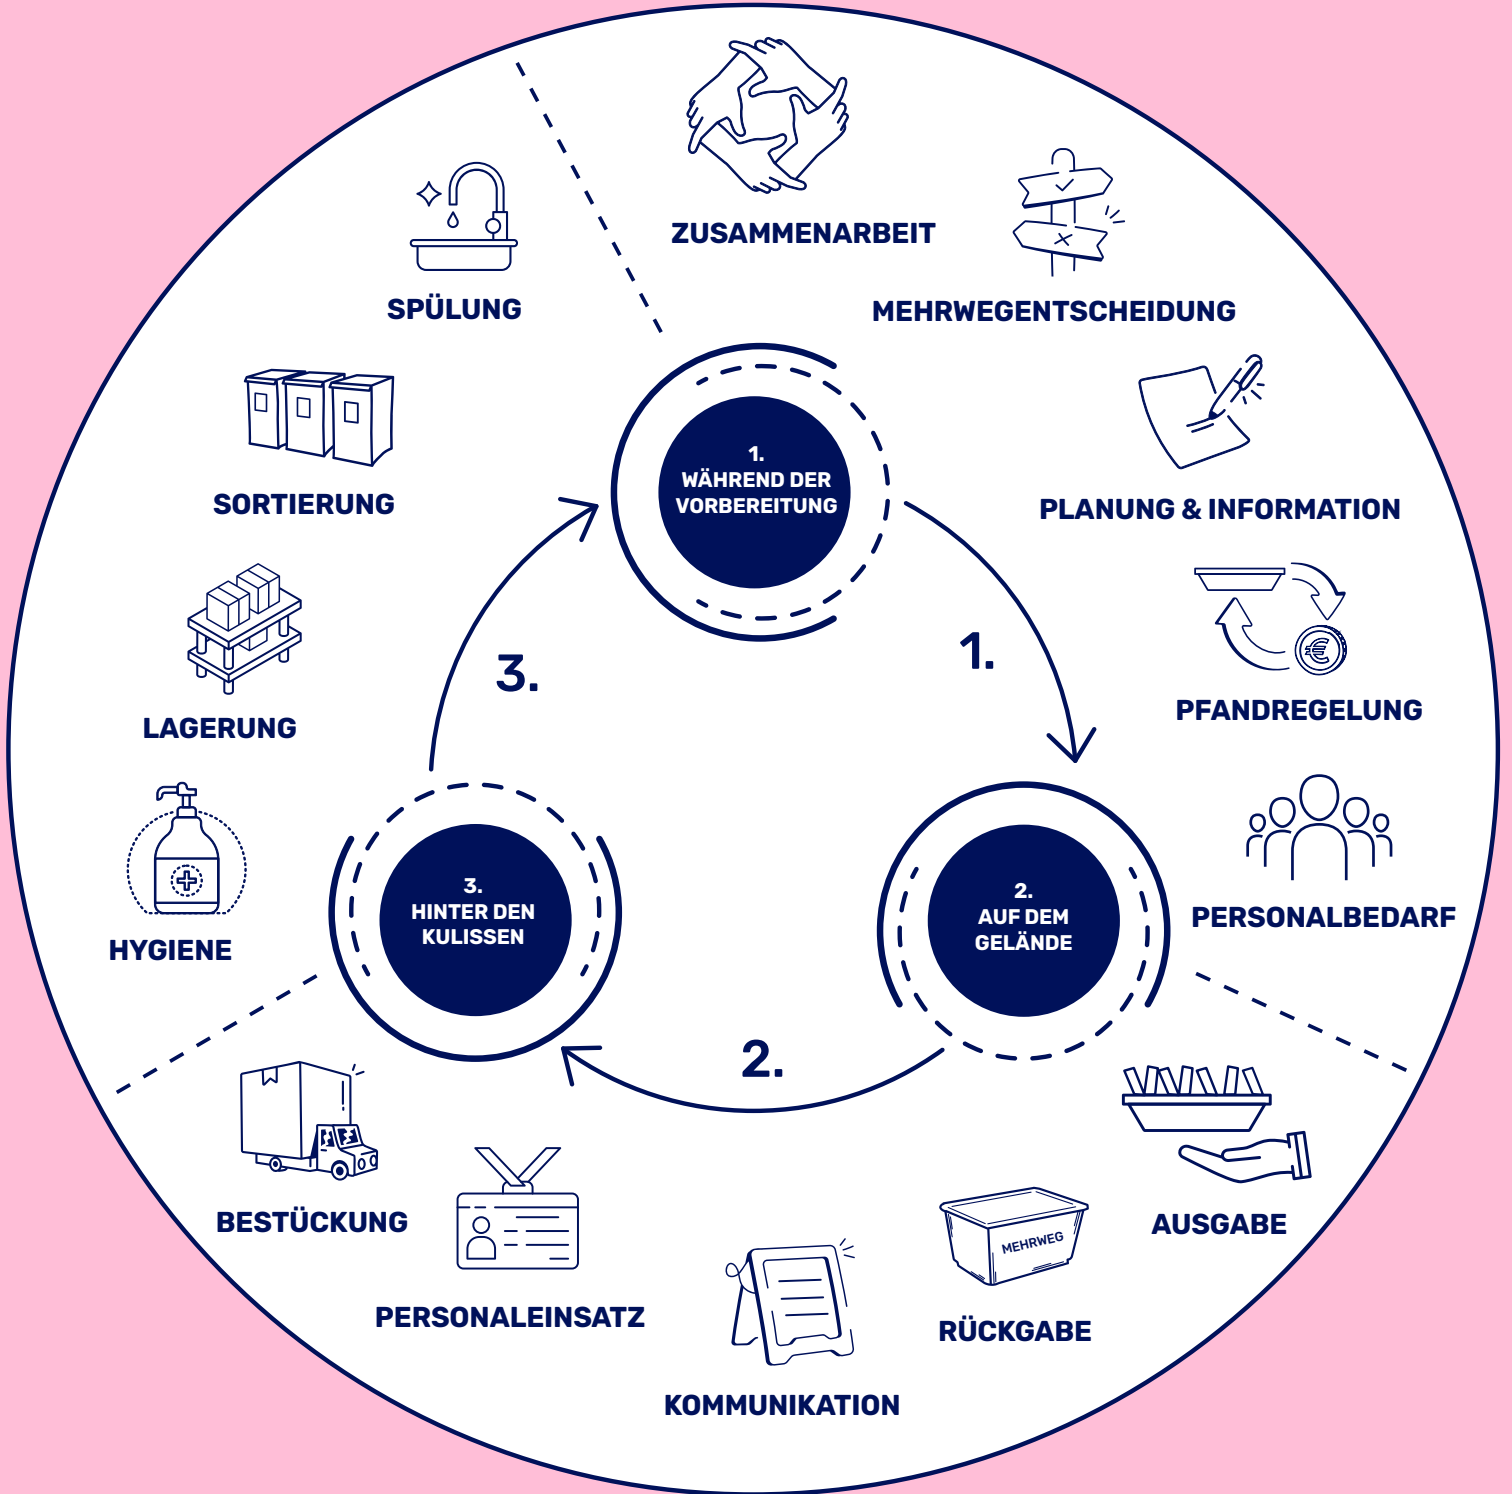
ZUSAMMENARBEIT

MEHRWEGENTSCHEIDUNG

PLANUNG & INFORMATION

PFANDREGELUNG

PERSONALBEDARF

AUSGABE

MEHRWEG

RÜCKGABE

KOMMUNIKATION

PERSONALEINSATZ

BESTÜCKUNG

HYGIENE

LAGERUNG

SORTIERUNG

SPÜLUNG

1. WÄHREND DER VORBEREITUNG

1.

2. AUF DEM GELÄNDE

2.

3. HINTER DEN KULISSEN

3.